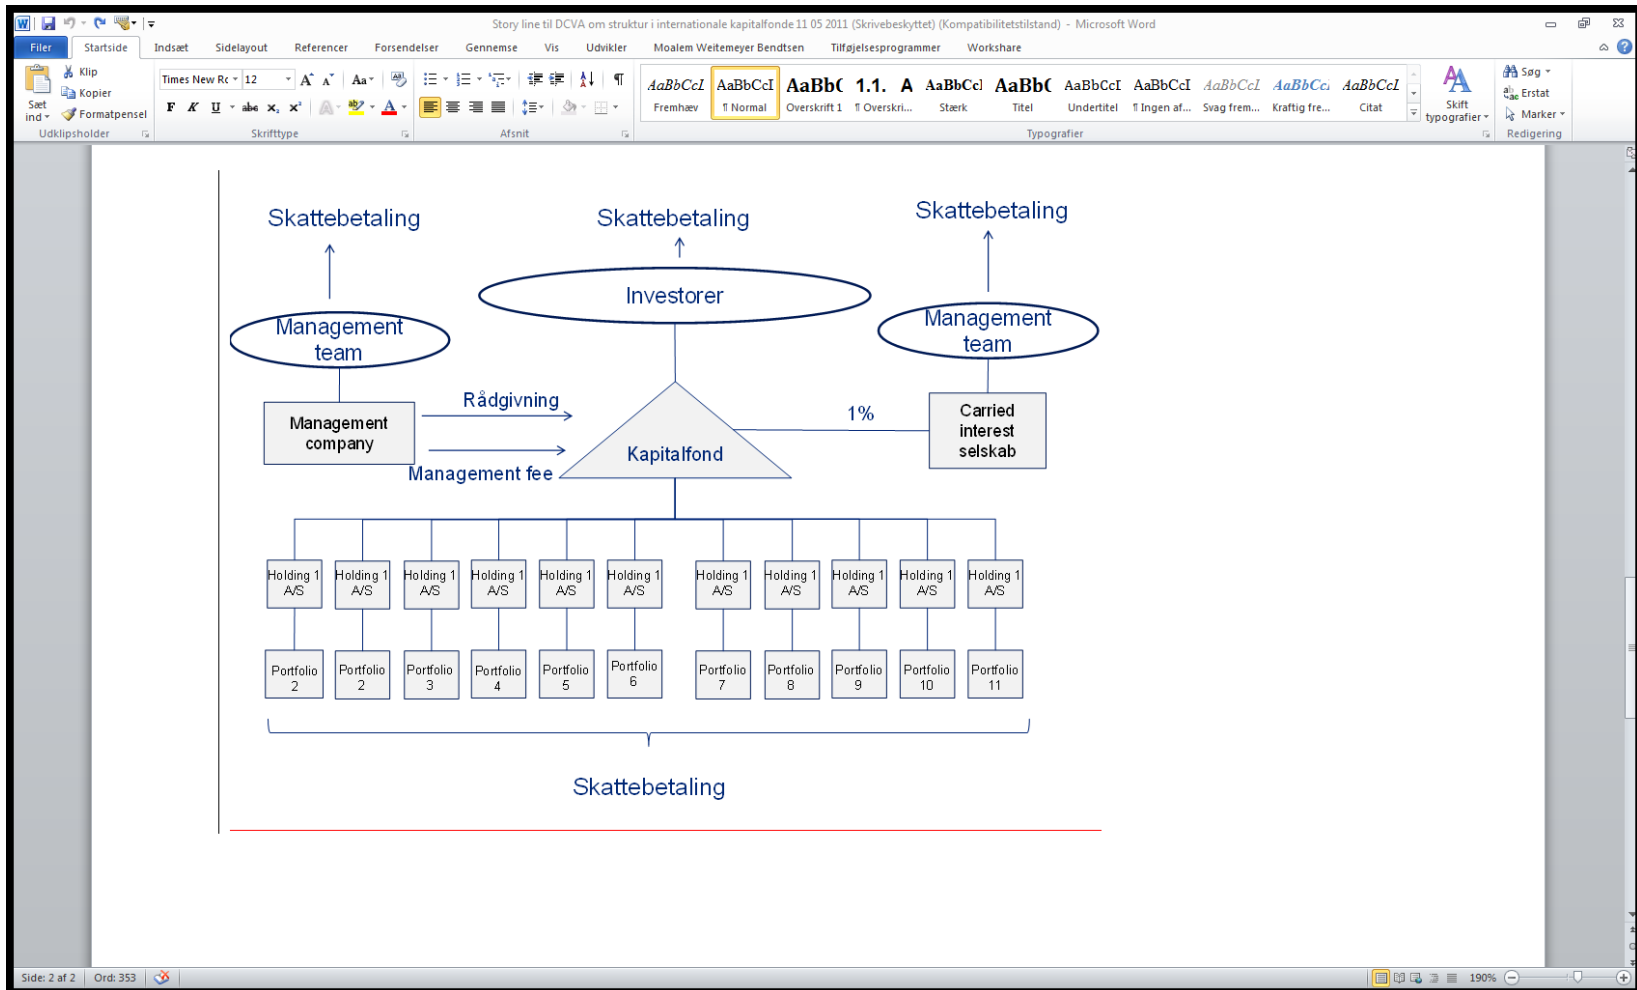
Story line til DCVA om struktur i internationale kapitalfonde 11 05 2011 (Skrivebeskyttet) (Kompatibilitetstilstand) - Microsoft Word

Filer Startside Indsæt Sidelayout Referencer Forsendelser Gennemse Vis Udvikler Moalem Weitemeyer Bendtsen Tilføjelsesprogrammer Workshare

Klip
Kopier
Sæt ind
Formatpensel
Udklipsholder
Times New Ro 12
F K U abe $x_2$ $x^2$
Skrifttype
Afsnit
AaBbCcI Fremhæv
AaBbCcI ¶ Normal
AaBbC Overskrift 1
1.1. ¶ Overskri...
A Stærk
AaBbC Titel
AaBbCcI Undertitel
AaBbCcI ¶ Ingen af...
AaBbCcI Svag frem...
AaBbCc Kraftig fre...
AaBbCcI Citat
Typografier
Skift typografier
Søg
Erstat
Marker
Redigering

Skattebetaling
Skattebetaling
Skattebetaling
Investorer
Management team
Management team
Management company
Rådgivning
Management fee
Kapitalfond
1%
Carried interest selskab

| Holding 1 A/S | Holding 1 A/S | Holding 1 A/S | Holding 1 A/S | Holding 1 A/S | Holding 1 A/S | Holding 1 A/S | Holding 1 A/S | Holding 1 A/S | Holding 1 A/S | Holding 1 A/S |
|---|---|---|---|---|---|---|---|---|---|---|
| Portfolio 2 | Portfolio 2 | Portfolio 3 | Portfolio 4 | Portfolio 5 | Portfolio 6 | Portfolio 7 | Portfolio 8 | Portfolio 9 | Portfolio 10 | Portfolio 11 |

Skattebetaling

Side: 2 af 2 | Ord: 353 | 190%